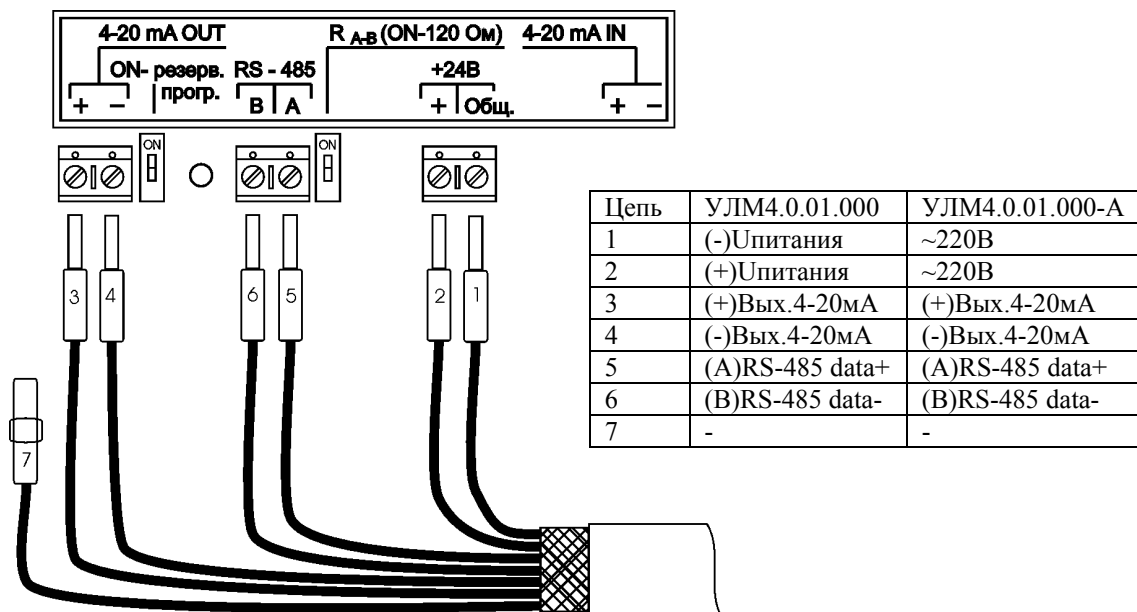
4-20 mA OUT

R $_{A-B}$ (ON-120 Ом)

4-20 mA IN

ON- резерв. прогр.

RS - 485

+24В

+ −

B A

+ Общ.

+ −

ON

ON

3 4 6 5 2 1

7

| Цепь | УЛМ4.0.01.000 | УЛМ4.0.01.000-А |
|---|---|---|
| 1 | (-)Uпитания | ~220В |
| 2 | (+)Uпитания | ~220В |
| 3 | (+)Вых.4-20мА | (+)Вых.4-20мА |
| 4 | (-)Вых.4-20мА | (-)Вых.4-20мА |
| 5 | (A)RS-485 data+ | (A)RS-485 data+ |
| 6 | (B)RS-485 data- | (B)RS-485 data- |
| 7 | - | - |